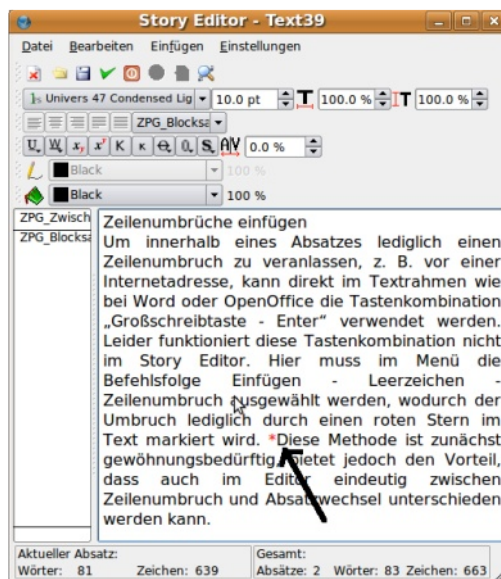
Story Editor - Text39

Datei Bearbeiten Einfügen Einstellungen

Univers 47 Condensed Lig 10.0 pt 100.0 % 100.0 %

ZPG_Blocksa

0.0 %

Black 100 %

Black 100 %

ZPG_Zwisch
ZPG_Blocksa

Zeilenumbrüche einfügen

Um innerhalb eines Absatzes lediglich einen Zeilenumbruch zu veranlassen, z. B. vor einer Internetadresse, kann direkt im Textrahmen wie bei Word oder OpenOffice die Tastenkombination „Großschreibtaste - Enter" verwendet werden. Leider funktioniert diese Tastenkombination nicht im Story Editor. Hier muss im Menü die Befehlsfolge Einfügen - Leerzeichen - Zeilenumbruch ausgewählt werden, wodurch der Umbruch lediglich durch einen roten Stern im Text markiert wird. *Diese Methode ist zunächst gewöhnungsbedürftig, bietet jedoch den Vorteil, dass auch im Editor eindeutig zwischen Zeilenumbruch und Absatzwechsel unterschieden werden kann.

Aktueller Absatz:
Wörter: 81 Zeichen: 639

Gesamt:
Absätze: 2 Wörter: 83 Zeichen: 663